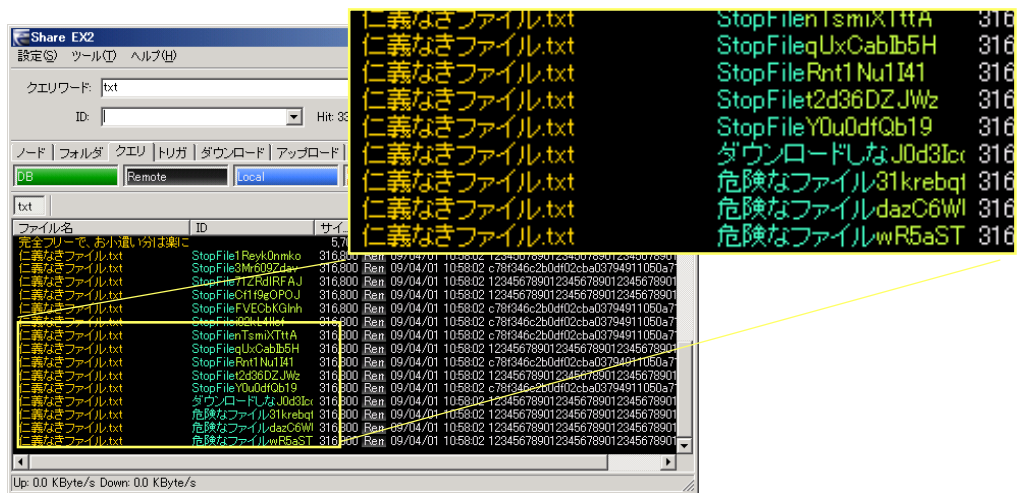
Share EX2

設定(S) ツール(T) ヘルプ(H)

クエリワード: txt

ID:

Hit: 33

ノード | フォルダ | クエリ | トリガ | ダウンロード | アップロード

DB | Remote | Local

txt

| ファイル名 | ID | サイ |
|---|---|---|
| 完全フリーで、お小遣い分は楽に | | 5,76 |
| 仁義なきファイル.txt | StopFile1Reyk0nmko | 316,800 Ren 09/04/01 10:58:02 12345678901234567890123456789 |
| 仁義なきファイル.txt | StopFile3Mr609Zdav | 316,800 Ren 09/04/01 10:58:02 c78f346c2b0df02cba03794911050a7 |
| 仁義なきファイル.txt | StopFileTtZRdIRFAJ | 316,800 Ren 09/04/01 10:58:02 12345678901234567890123456789 |
| 仁義なきファイル.txt | StopFileCf1f9gOPOJ | 316,800 Ren 09/04/01 10:58:02 c78f346c2b0df02cba03794911050a7 |
| 仁義なきファイル.txt | StopFileFVECbKGlnh | 316,800 Ren 09/04/01 10:58:02 c78f346c2b0df02cba03794911050a7 |
| 仁義なきファイル.txt | StopFile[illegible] | 316,800 Ren 09/04/01 10:58:02 c78f346c2b0df02cba03794911050a7 |
| 仁義なきファイル.txt | StopFilenTsmiXTttA | 316,800 Ren 09/04/01 10:58:02 12345678901234567890123456789 |
| 仁義なきファイル.txt | StopFileqUxCabIb5H | 316,800 Ren 09/04/01 10:58:02 12345678901234567890123456789 |
| 仁義なきファイル.txt | StopFileRnt1Nu1I41 | 316,800 Ren 09/04/01 10:58:02 c78f346c2b0df02cba03794911050a7 |
| 仁義なきファイル.txt | StopFilet2d36DZJWz | 316,800 Ren 09/04/01 10:58:02 12345678901234567890123456789 |
| 仁義なきファイル.txt | StopFileY0u0dfQb19 | 316,800 Ren 09/04/01 10:58:02 c78f346c2b0df02cba03794911050a7 |
| 仁義なきファイル.txt | ダウンロードしなJ0d3Ic | 316,800 Ren 09/04/01 10:58:02 12345678901234567890123456789 |
| 仁義なきファイル.txt | 危険なファイル31krebq | 316,800 Ren 09/04/01 10:58:02 12345678901234567890123456789 |
| 仁義なきファイル.txt | 危険なファイルdazC6Wl | 316,800 Ren 09/04/01 10:58:02 12345678901234567890123456789 |
| 仁義なきファイル.txt | 危険なファイルwR5aST | 316,800 Ren 09/04/01 10:58:02 12345678901234567890123456789 |

Up: 0.0 KByte/s Down: 0.0 KByte/s

仁義なきファイル.txt StopFilenTsmiXTttA 316
仁義なきファイル.txt StopFileqUxCabIb5H 316
仁義なきファイル.txt StopFileRnt1Nu1I41 316
仁義なきファイル.txt StopFilet2d36DZJWz 316
仁義なきファイル.txt StopFileY0u0dfQb19 316
仁義なきファイル.txt ダウンロードしなJ0d3Ic 316
仁義なきファイル.txt 危険なファイル31krebq 316
仁義なきファイル.txt 危険なファイルdazC6Wl 316
仁義なきファイル.txt 危険なファイルwR5aST 316